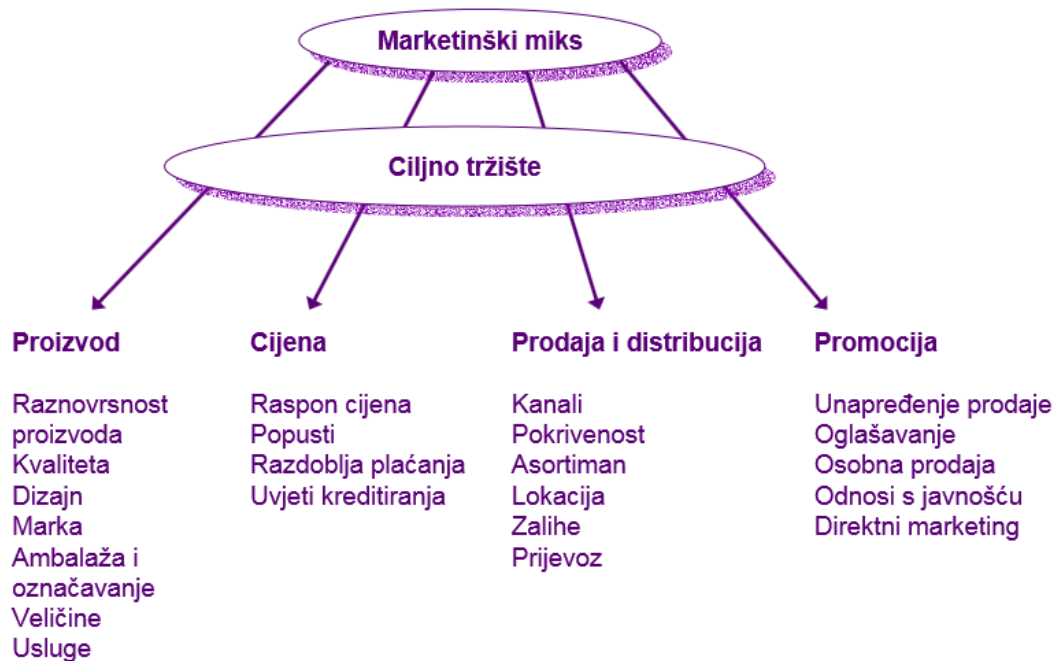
Marketinški miks

Ciljno tržište

Proizvod

Raznovrsnost proizvoda
Kvaliteta
Dizajn
Marka
Ambalaža i označavanje
Veličine
Usluge

Cijena

Raspon cijena
Popusti
Razdoblja plaćanja
Uvjeti kreditiranja

Prodaja i distribucija

Kanali
Pokrivenost
Asortiman
Lokacija
Zalihe
Prijevoz

Promocija

Unapređenje prodaje
Oglašavanje
Osobna prodaja
Odnosi s javnošću
Direktni marketing